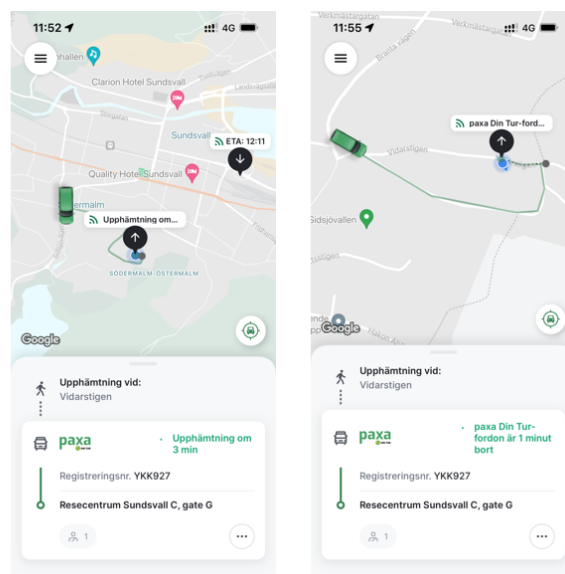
11:52 4G

hallen
Clarion Hotel Sundsvall
Sundsvall
ETA: 12:11
Quality Hotel Sundsvall
Upphämtning om...
SÖDERMALM ÖSTERMALM
Google

Upphämtning vid:
Vidarstigen

paxa
Upphämtning om 3 min

Registreringsnr. YKK927

Resecentrum Sundsvall C, gate G

1

11:55 4G

Verkmästaregatan
paxa Din Tur-ford...
Vidarstigen
Sidsjövallen
Google

Upphämtning vid:
Vidarstigen

paxa
paxa Din Turfordon är 1 minut bort

Registreringsnr. YKK927

Resecentrum Sundsvall C, gate G

1